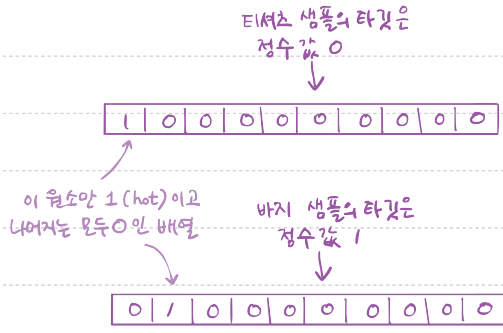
티셔츠 샘플의 타깃은 정수 값 0

| 1 | 0 | 0 | 0 | 0 | 0 | 0 | 0 | 0 | 0 |
|---|---|---|---|---|---|---|---|---|---|

이 원소만 1 (hot) 이고 나머지는 모두 0인 배열

바지 샘플의 타깃은 정수 값 1

| 0 | 1 | 0 | 0 | 0 | 0 | 0 | 0 | 0 | 0 |
|---|---|---|---|---|---|---|---|---|---|